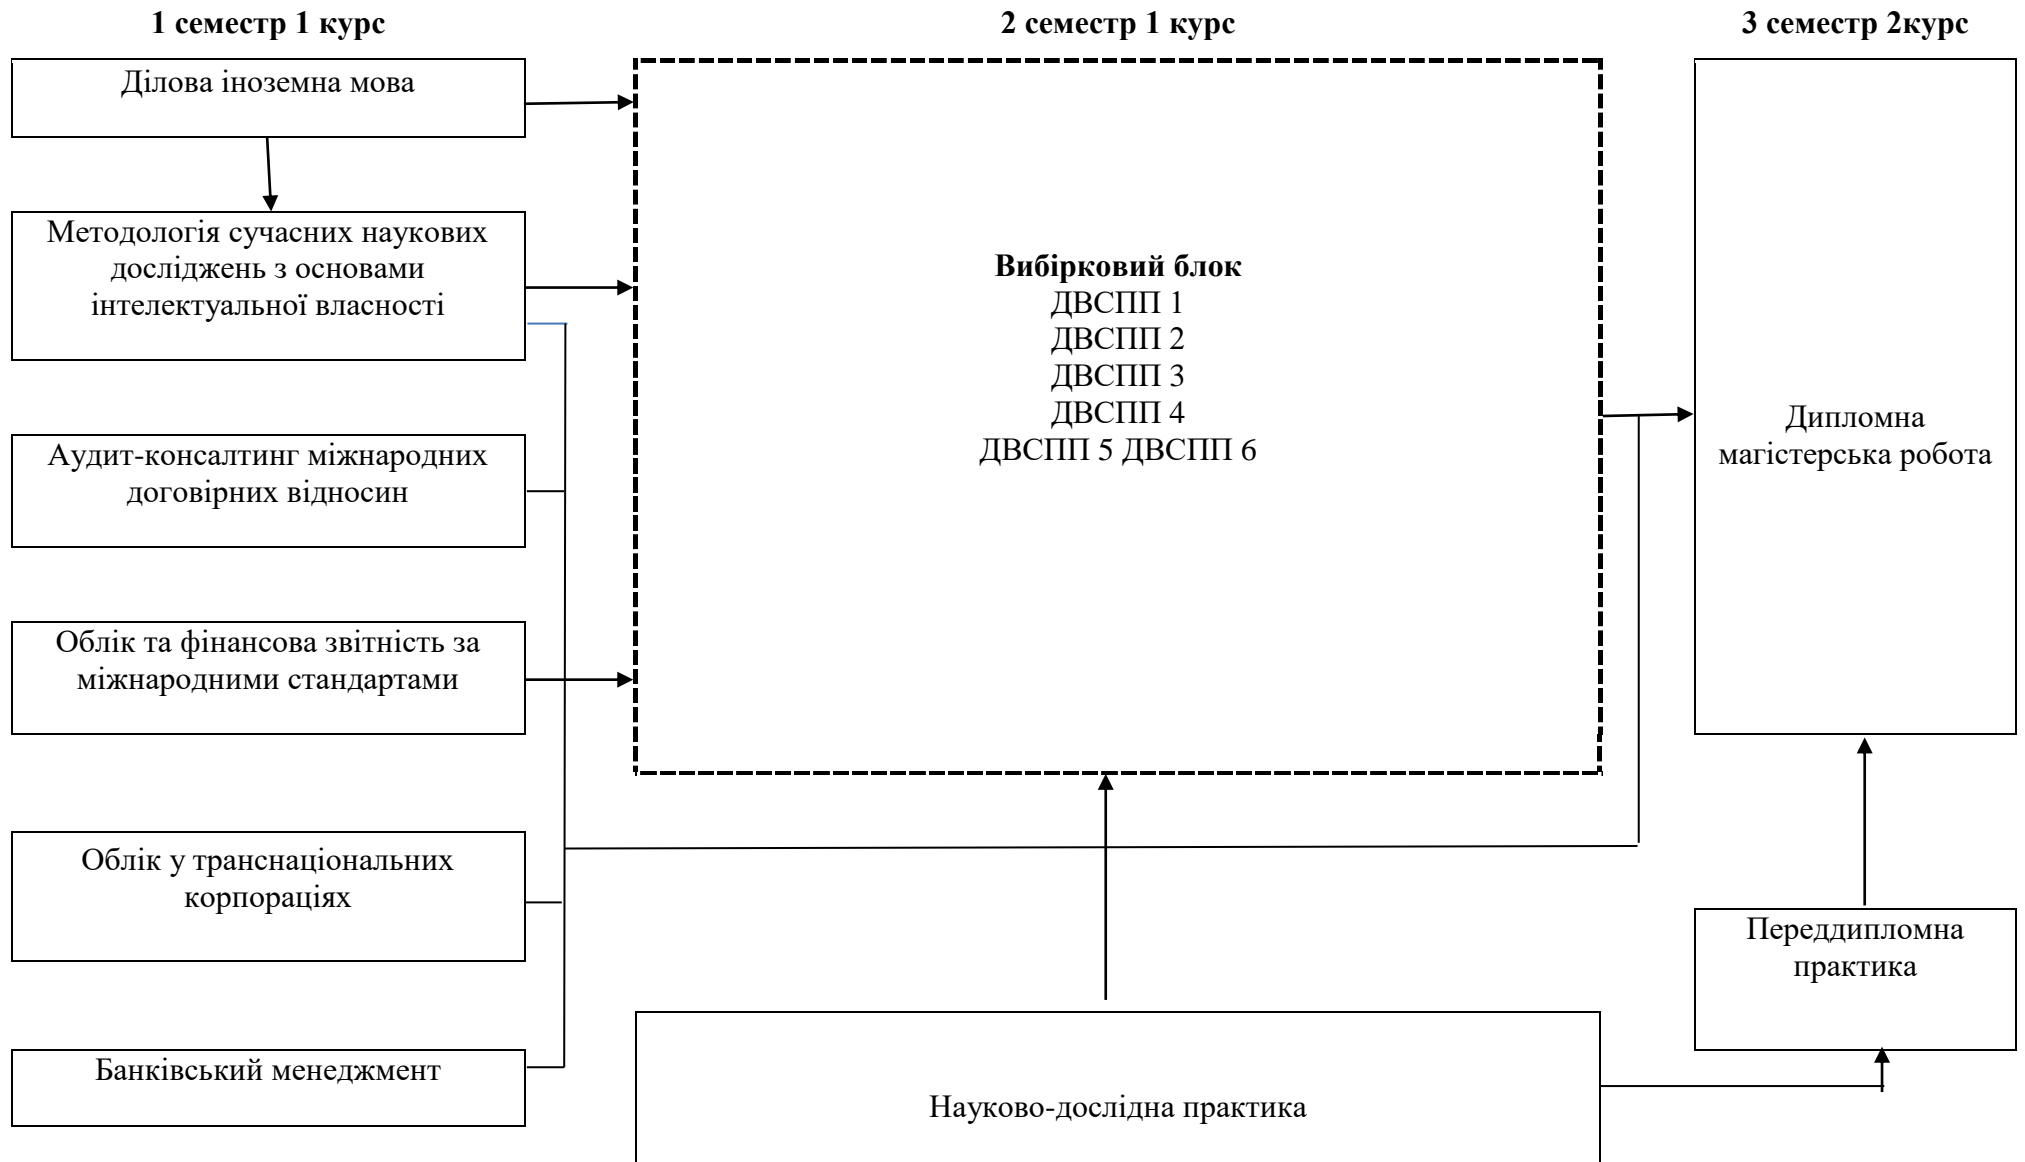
1 семестр 1 курс

2 семестр 1 курс

3 семестр 2курс

Ділова іноземна мова

Методологія сучасних наукових досліджень з основами інтелектуальної власності

Аудит-консалтинг міжнародних договірних відносин

Облік та фінансова звітність за міжнародними стандартами

Облік у транснаціональних корпораціях

Банківський менеджмент

**Вибірковий блок**
ДВСПП 1
ДВСПП 2
ДВСПП 3
ДВСПП 4
ДВСПП 5 ДВСПП 6

Науково-дослідна практика

Дипломна магістерська робота

Переддипломна практика